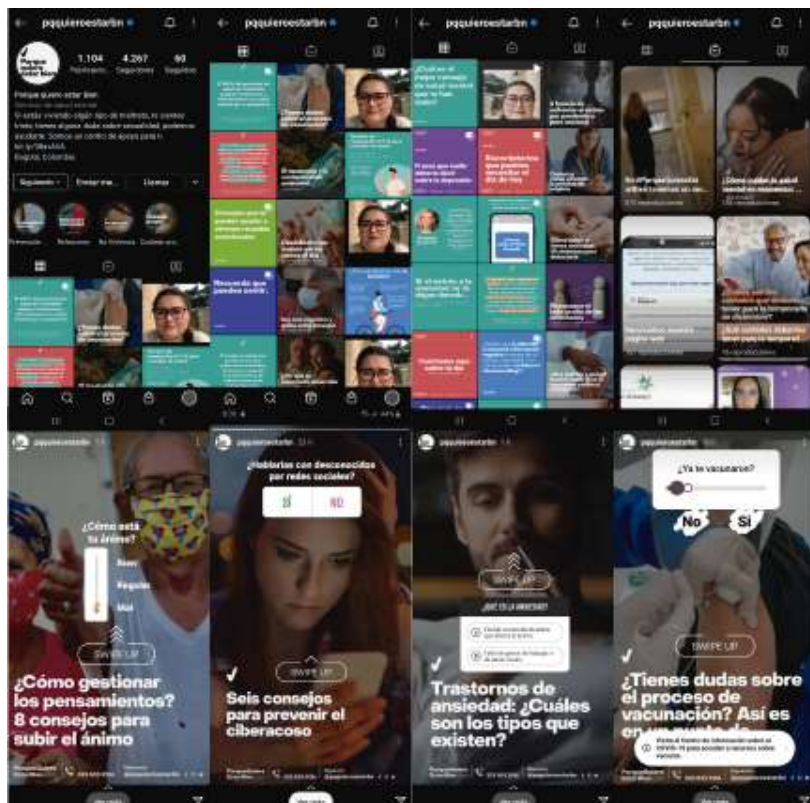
pqquieroestarbn

1.104 Publicaciones
4.267 Seguidores
60 Seguidos

Porque quiero estar bien

Si estás viviendo algún tipo de maltrato, te sientes triste, tienes alguna duda sobre sexualidad, podemos ayudarte.

Bogotá, Colombia

Siguiendo
Enviar mensaje
Llamar

pqquieroestarbn

pqquieroestarbn

pqquieroestarbn

pqquieroestarbn

¿Cómo está tu ánimo?
Bien
Regular
Mal

SWIPE UP

¿Cómo gestionar los pensamientos? 8 consejos para subir el ánimo

pqquieroestarbn

¿Hablarías con desconocidos por redes sociales?
SÍ
NO

SWIPE UP

Seis consejos para prevenir el ciberacoso

pqquieroestarbn

SWIPE UP

¿QUÉ ES LA ANSIEDAD?

Trastornos de ansiedad: ¿Cuáles son los tipos que existen?

pqquieroestarbn

¿Ya te vacunaste?

No
Sí

SWIPE UP

¿Tienes dudas sobre el proceso de vacunación? Así es en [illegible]